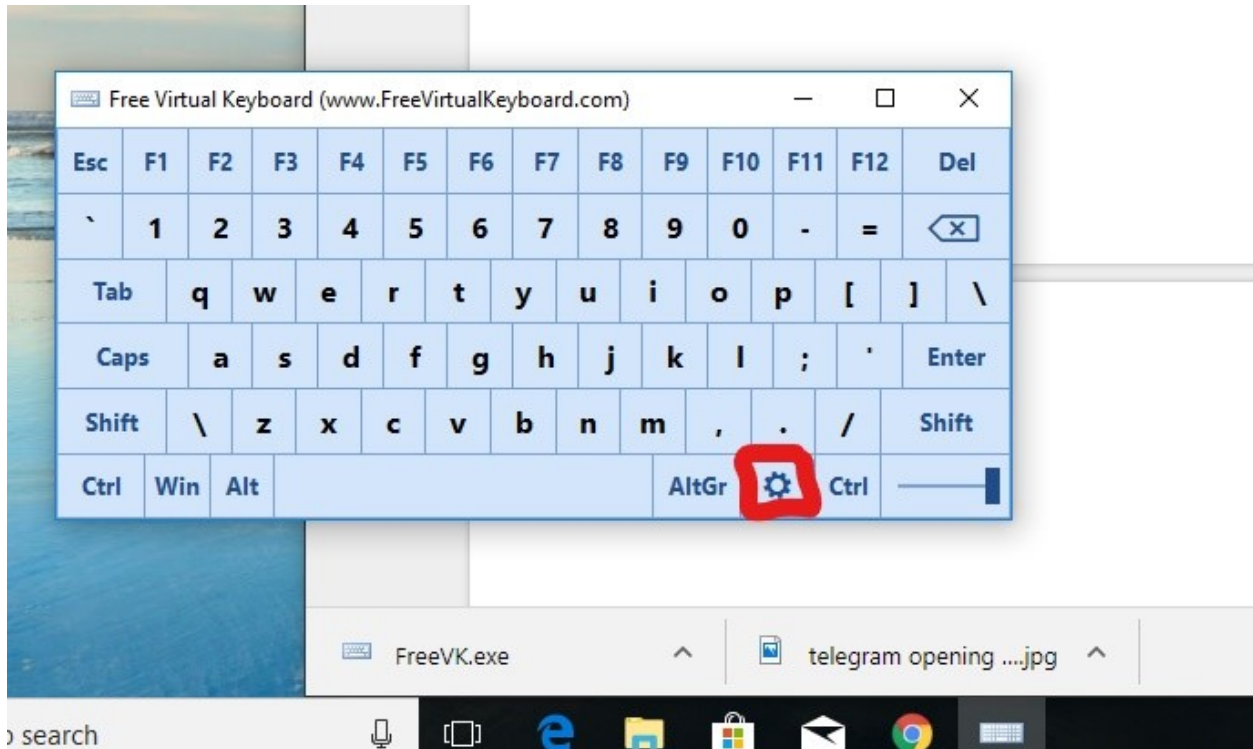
Free Virtual Keyboard (www.FreeVirtualKeyboard.com)

Esc F1 F2 F3 F4 F5 F6 F7 F8 F9 F10 F11 F12 Del

` 1 2 3 4 5 6 7 8 9 0 - =

Tab q w e r t y u i o p [ ] \

Caps a s d f g h j k l ; ' Enter

Shift \ z x c v b n m , . / Shift

Ctrl Win Alt AltGr Ctrl

FreeVK.exe

telegram opening ....jpg

search